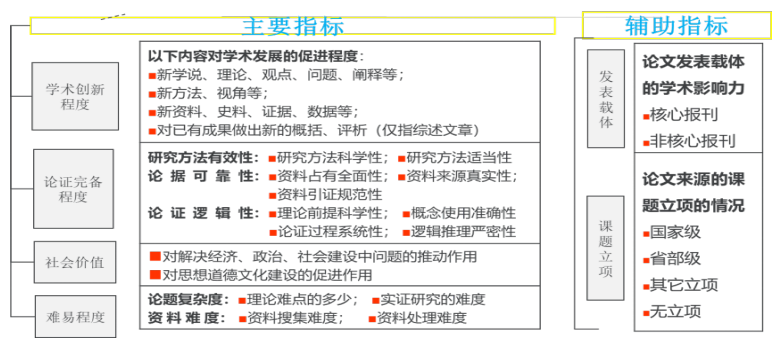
主要指标

辅助指标

学术创新程度

以下内容对学术发展的促进程度：
■新学说、理论、观点、问题、阐释等；
■新方法、视角等；
■新资料、史料、证据、数据等；
■对已有成果做出新的概括、评析（仅指综述文章）

论证完备程度

研究方法有效性：■研究方法科学性；■研究方法适当性
论据可靠性：■资料占有全面性；■资料来源真实性；
■资料引证规范性
论证逻辑性：■理论前提科学性；■概念使用准确性
■论证过程系统性；■逻辑推理严密性

社会价值

■对解决经济、政治、社会建设中问题的推动作用
■对思想道德文化建设的促进作用

难易程度

论题复杂度：■理论难点的多少；■实证研究的难度
资料难度：■资料搜集难度；■资料处理难度

发表载体

论文发表载体的学术影响力
■核心报刊
■非核心报刊

课题立项

论文来源的课题立项的情况
■国家级
■省部级
■其它立项
■无立项